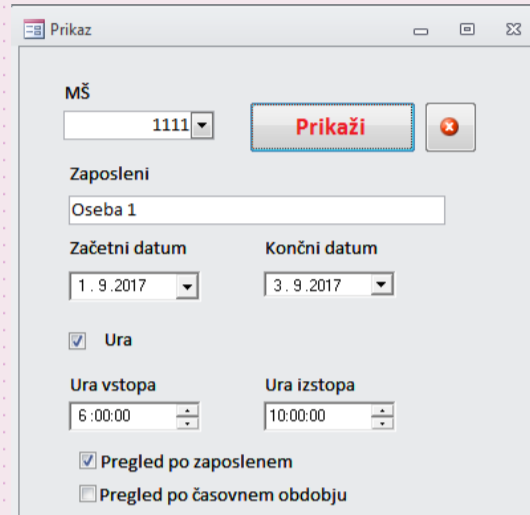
Prikaz

MŠ

1111

Prikaži

Zaposleni

Oseba 1

Začetni datum

1 . 9 .2017

Končni datum

3 . 9 .2017

Ura

Ura vstopa

6 :00:00

Ura izstopa

10:00:00

Pregled po zaposlenem

Pregled po časovnem obdobju